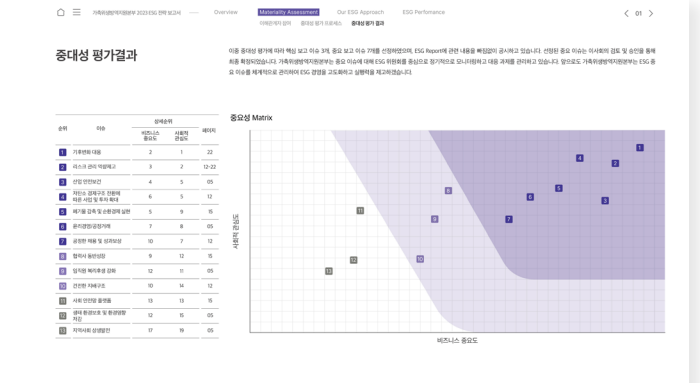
가축위생방역지원본부 2023 ESG 전략 보고서

Overview
Materiality Assessment
Our ESG Approach
ESG Performance

이해관계자 참여
중대성 평가 프로세스
중대성 평가 결과

01

중대성 평가결과

이중 중대성 평가에 따라 핵심 보고 이슈 3개, 중요 보고 이슈 7개를 선정하였으며, ESG Report에 관련 내용을 빠짐없이 공시하고 있습니다. 선정된 중요 이슈는 이사회의 검토 및 승인을 통해 최종 확정되었습니다. 가축위생방역지원본부는 중요 이슈에 대해 ESG 위원회를 중심으로 정기적으로 모니터링하고 대응 과제를 관리하고 있습니다. 앞으로도 가축위생방역지원본부는 ESG 중요 이슈를 체계적으로 관리하여 ESG 경영을 고도화하고 실행력을 제고하겠습니다.

| 순위 | 이슈 | 비즈니스 중요도 | 사회적 관심도 | 페이지 |
|---|---|---|---|---|
| 1 | 기후변화 대응 | 2 | 1 | 22 |
| 2 | 리스크 관리 역량제고 | 3 | 2 | 12-22 |
| 3 | 선진 안전보건 | 4 | 5 | 05 |
| 4 | 저탄소 경제구조 전환에 따른 사업 및 투자 확대 | 6 | 5 | 12 |
| 5 | 폐기물 감축 및 순환경제 실현 | 5 | 9 | 15 |
| 6 | 윤리경영/공정거래 | 7 | 8 | 05 |
| 7 | 공정한 채용 및 성과보상 | 10 | 7 | 12 |
| 8 | 협력사 동반성장 | 9 | 12 | 15 |
| 9 | 임직원 복지후생 강화 | 12 | 11 | 05 |
| 10 | 건전한 지배구조 | 10 | 14 | 12 |
| 11 | 사회 안전망 플랫폼 | 13 | 13 | 15 |
| 12 | 생태 환경보호 및 환경영향 저감 | 12 | 15 | 05 |
| 13 | 지역사회 상생발전 | 17 | 19 | 05 |

(상세순위)

중요성 Matrix

사회적 관심도

비즈니스 중요도

1 2 3 4 5 6 7 8 9 10 11 12 13